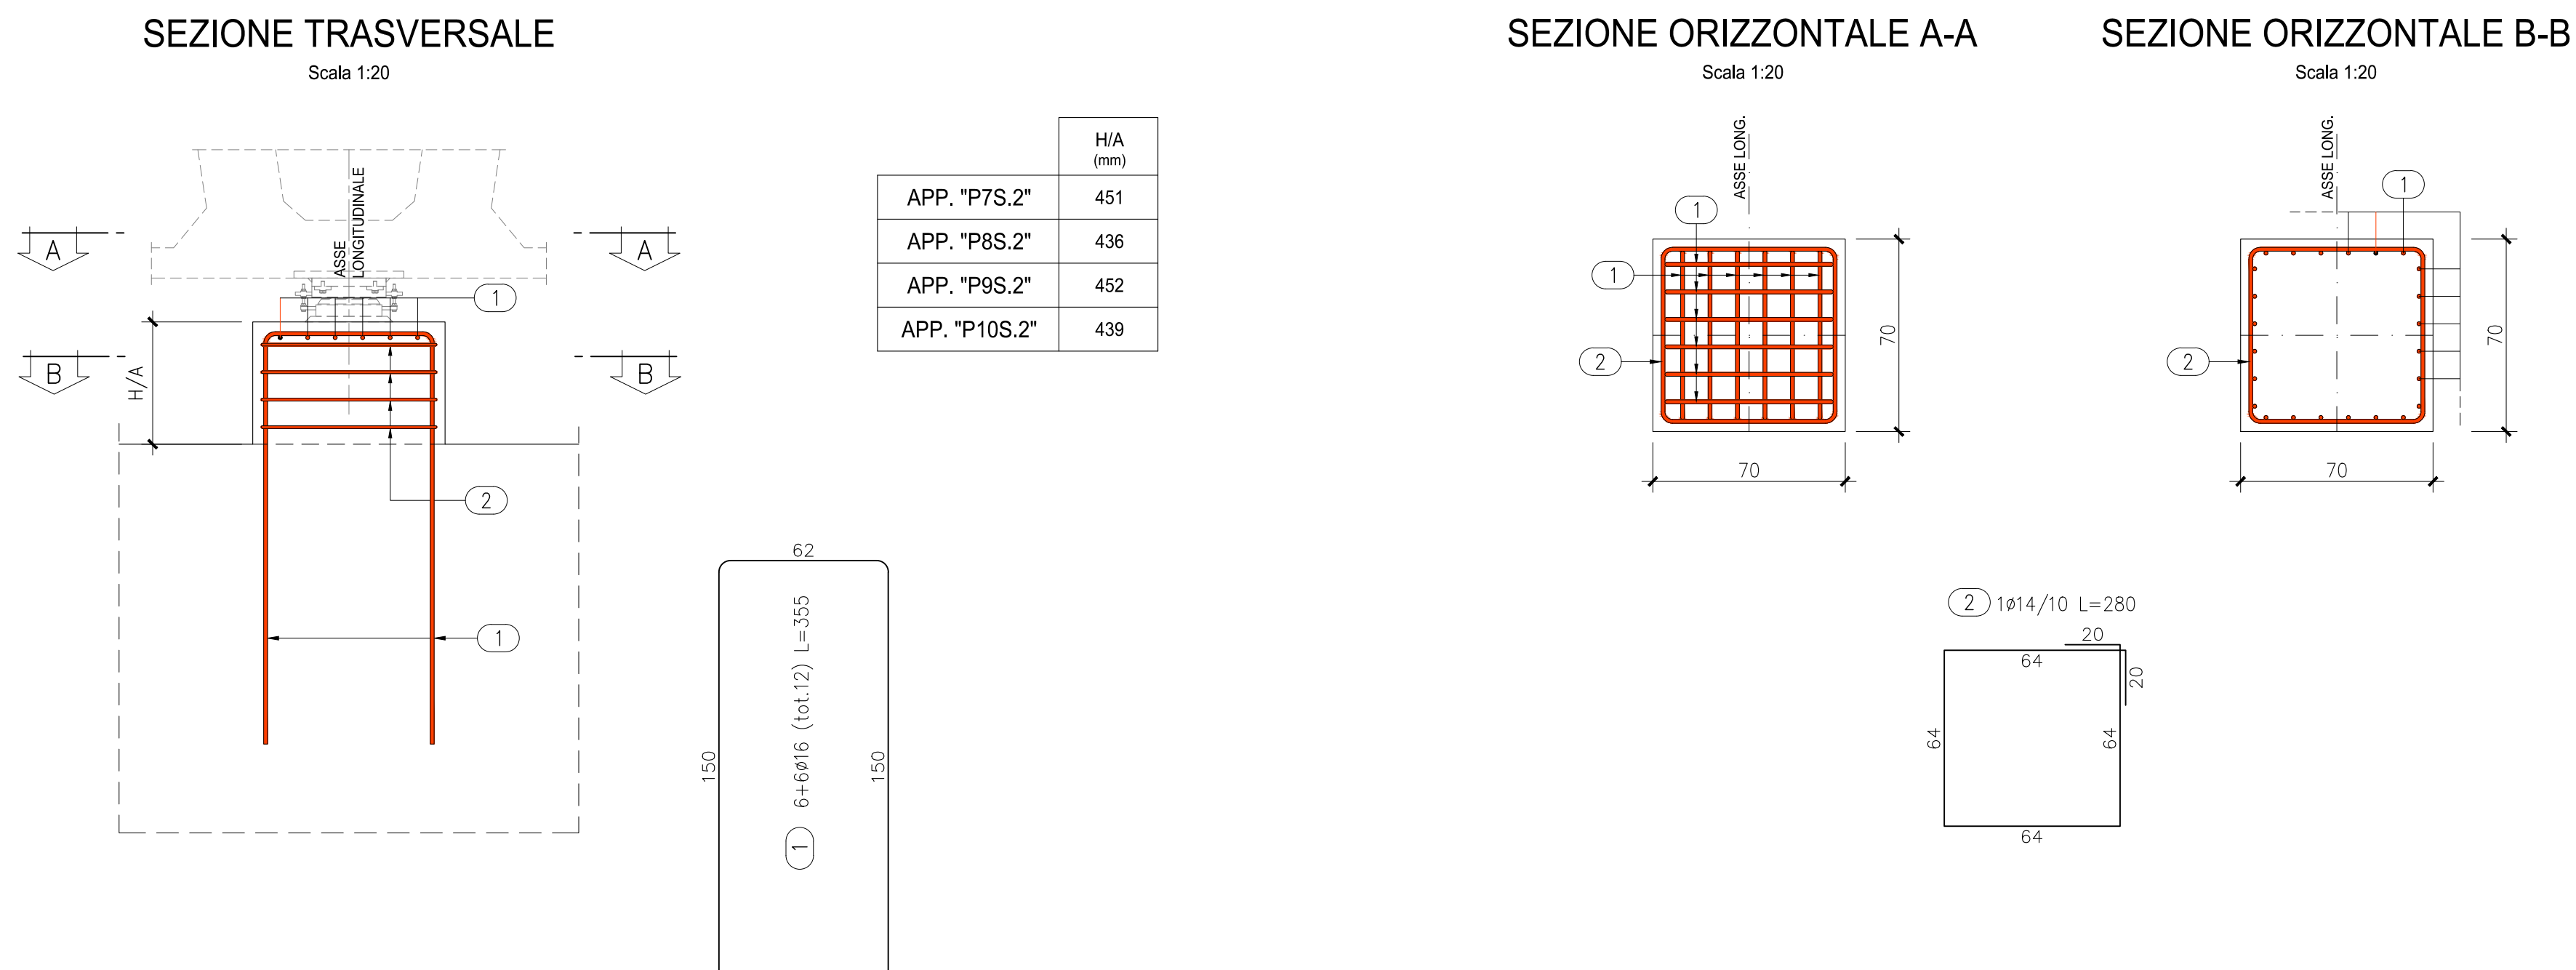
SEZIONE TRASVERSALE
Scala 1:20

ASSE LONGITUDINALE

A A

1

B B

H/A

2

1

| | H/A (mm) |
|---|---|
| APP. "P7S.2" | 451 |
| APP. "P8S.2" | 436 |
| APP. "P9S.2" | 452 |
| APP. "P10S.2" | 439 |

62
150
6+6ø16 (tot.12) L=355
150
1

SEZIONE ORIZZONTALE A-A
Scala 1:20

ASSE LONG.
1
1
2
70
70

SEZIONE ORIZZONTALE B-B
Scala 1:20

ASSE LONG.
1
2
70
70

2 1ø14/10 L=280
20
64
20
64
64
64